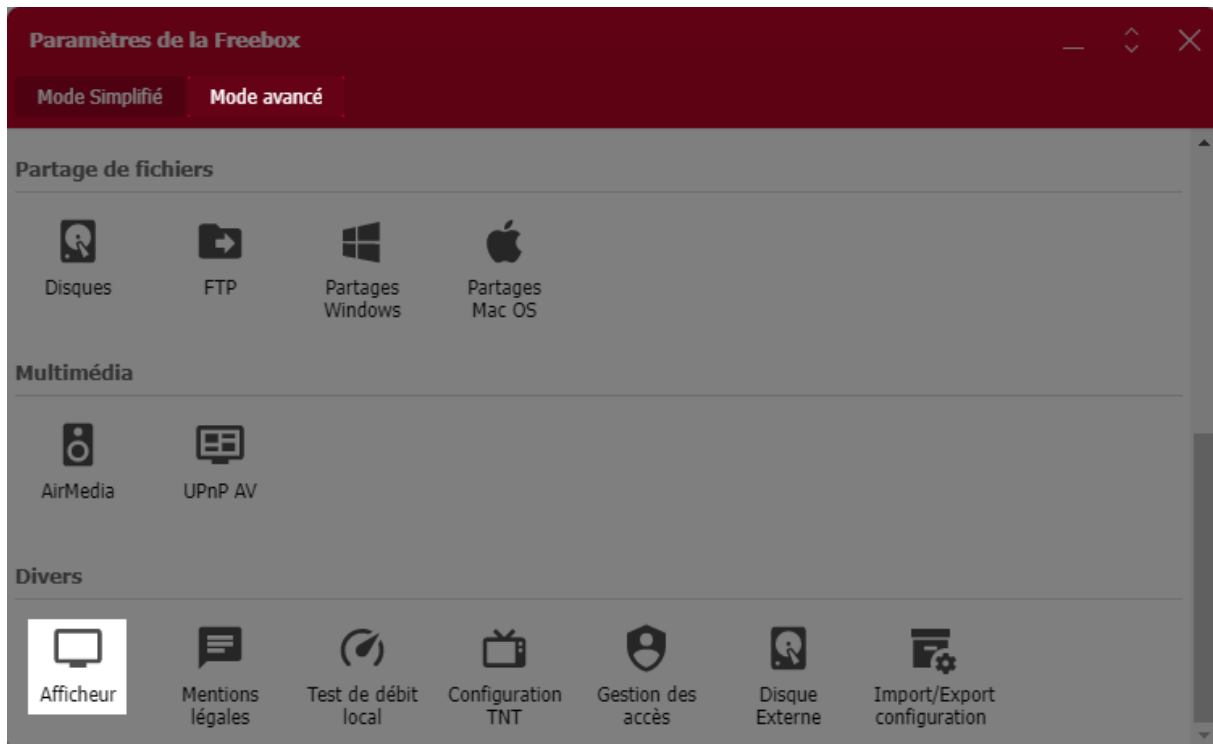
Paramètres de la Freebox

Mode Simplifié
Mode avancé

Partage de fichiers

Disques
FTP
Partages Windows
Partages Mac OS

Multimédia

AirMedia
UPnP AV

Divers

Afficheur
Mentions légales
Test de débit local
Configuration TNT
Gestion des accès
Disque Externe
Import/Export configuration